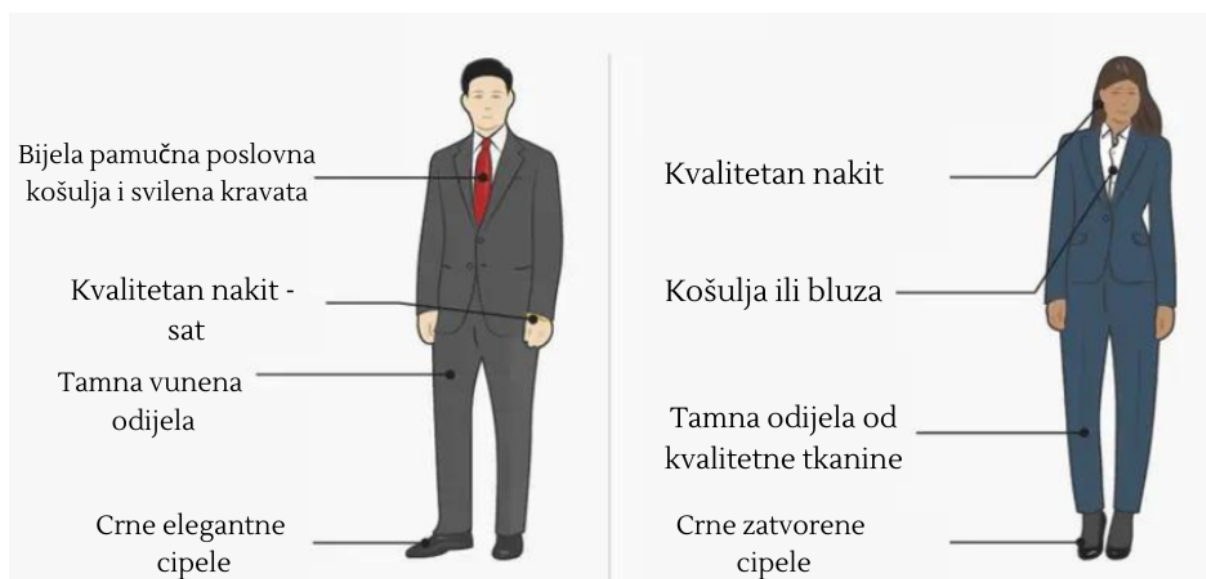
Bijela pamučna poslovna košulja i svilena kravata

Kvalitetan nakit - sat

Tamna vunena odijela

Crne elegantne cipele

Kvalitetan nakit

Košulja ili bluza

Tamna odijela od kvalitetne tkanine

Crne zatvorene cipele